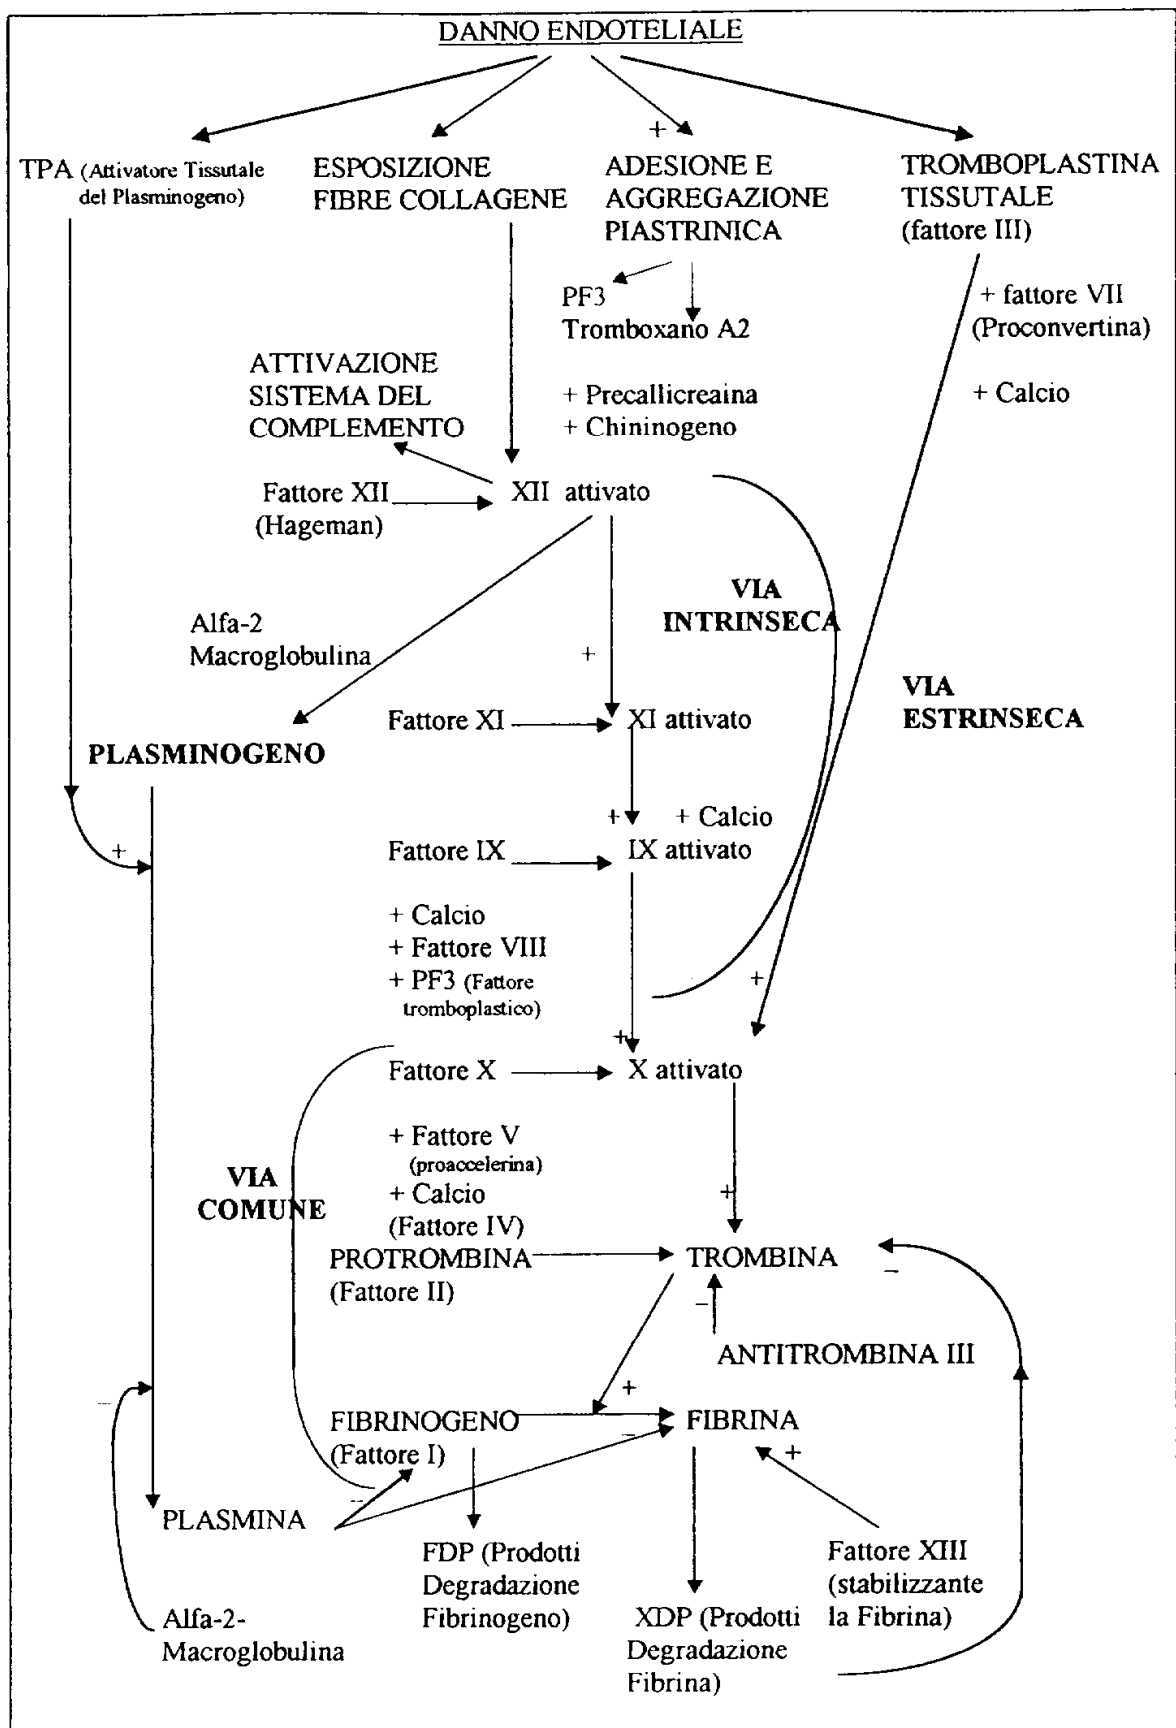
DANNO ENDOTELIALE

TPA (Attivatore Tissutale del Plasminogeno)

ESPOSIZIONE FIBRE COLLAGENE

+

ADESIONE E AGGREGAZIONE PIASTRINICA

TROMBOPLASTINA TISSUTALE (fattore III)

PF3

Tromboxano A2

+ fattore VII (Proconvertina)

+ Calcio

ATTIVAZIONE SISTEMA DEL COMPLEMENTO

+ Precallicreaina
+ Chininogeno

Fattore XII (Hageman)

XII attivato

VIA INTRINSECA

Alfa-2 Macroglobulina

+

VIA ESTRINSECA

PLASMINOGENO

Fattore XI

XI attivato

+

+ Calcio

+

Fattore IX

IX attivato

+ Calcio
+ Fattore VIII
+ PF3 (Fattore tromboplastico)

+

+

Fattore X

X attivato

+ Fattore V (proaccelerina)
+ Calcio (Fattore IV)

VIA COMUNE

+

PROTROMBINA (Fattore II)

TROMBINA

−

−

ANTITROMBINA III

−

+

FIBRINOGENO (Fattore I)

−

FIBRINA

+

−

PLASMINA

FDP (Prodotti Degradazione Fibrinogeno)

XDP (Prodotti Degradazione Fibrina)

Fattore XIII (stabilizzante la Fibrina)

Alfa-2-Macroglobulina